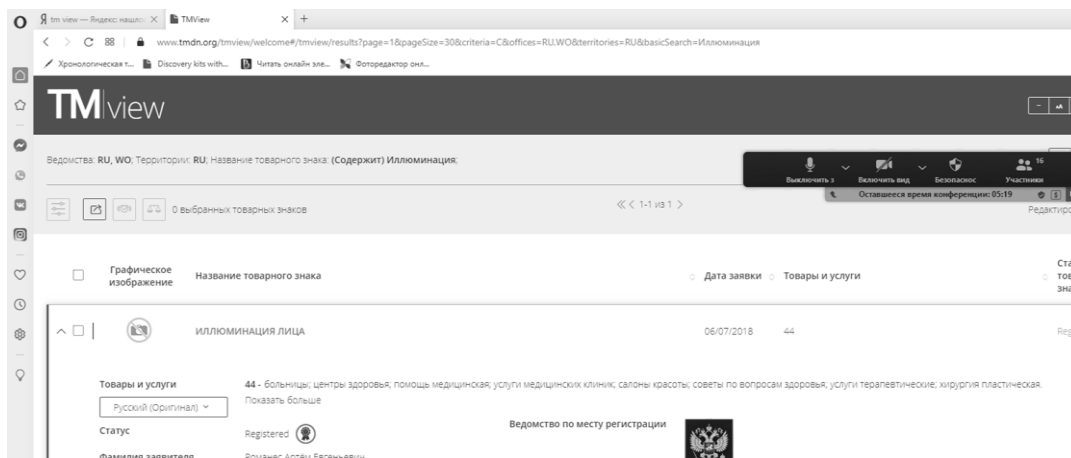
Я tm view — Яндекс: нашлос ✕ TMView ✕ +

www.tmdn.org/tmview/welcome#/tmview/results?page=1&pageSize=30&criteria=C&offices=RU,WO&territories=RU&basicSearch=Иллюминация

Хронологическая т... Discovery kits with... Читать онлайн эле... Фоторедактор онл...

TMview

Ведомства: RU, WO; Территории: RU; Название товарного знака: (Содержит) Иллюминация;

Выключить з Включить вид Безопаснос Участники 16

Оставшееся время конференции: 05:19

0 выбранных товарных знаков

1-1 из 1

Редактиро

Графическое изображение | Название товарного знака | Дата заявки | Товары и услуги | Ста тов зна

ИЛЛЮМИНАЦИЯ ЛИЦА 06/07/2018 44 Reg

Товары и услуги
44 - больницы; центры здоровья; помощь медицинская; услуги медицинских клиник; салоны красоты; советы по вопросам здоровья; услуги терапевтические; хирургия пластическая.
Русский (Оригинал)
Показать больше

Статус
Registered

Ведомство по месту регистрации

Фамилия заявителя
Романес Артём Евгеньевич